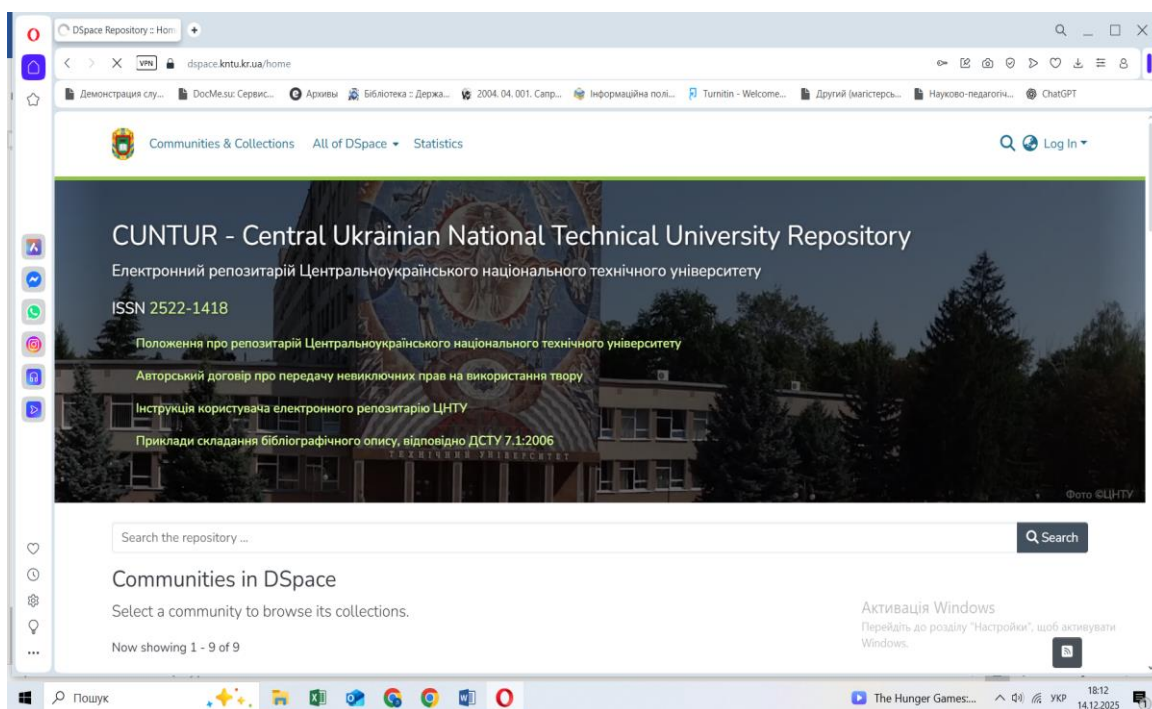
DSpace Repository :: Hom

VPN dspace.kntu.kr.ua/home

Демонстрация слу... DocMe.su: Сервис... Архивы Бібліотека :: Держа... 2004. 04. 001. Сапр... Інформаційна полі... Turnitin - Welcome... Другий (магістерсь... Науково-педагогіч... ChatGPT

Communities & Collections All of DSpace Statistics

Log In

CUNTUR - Central Ukrainian National Technical University Repository

Електронний репозитарій Центральноукраїнського національного технічного університету

ISSN 2522-1418

Положення про репозитарій Центральноукраїнського національного технічного університету

Авторський договір про передачу невиключних прав на використання твору

Інструкція користувача електронного репозитарію ЦНТУ

Приклади складання бібліографічного опису, відповідно ДСТУ 7.1:2006

Фото ©ЦНТУ

Search the repository ...

Search

Communities in DSpace

Select a community to browse its collections.

Now showing 1 - 9 of 9

Активація Windows

Перейдіть до розділу "Настройки", щоб активувати Windows.

Пошук

The Hunger Games:...

УКР

18:12
14.12.2025